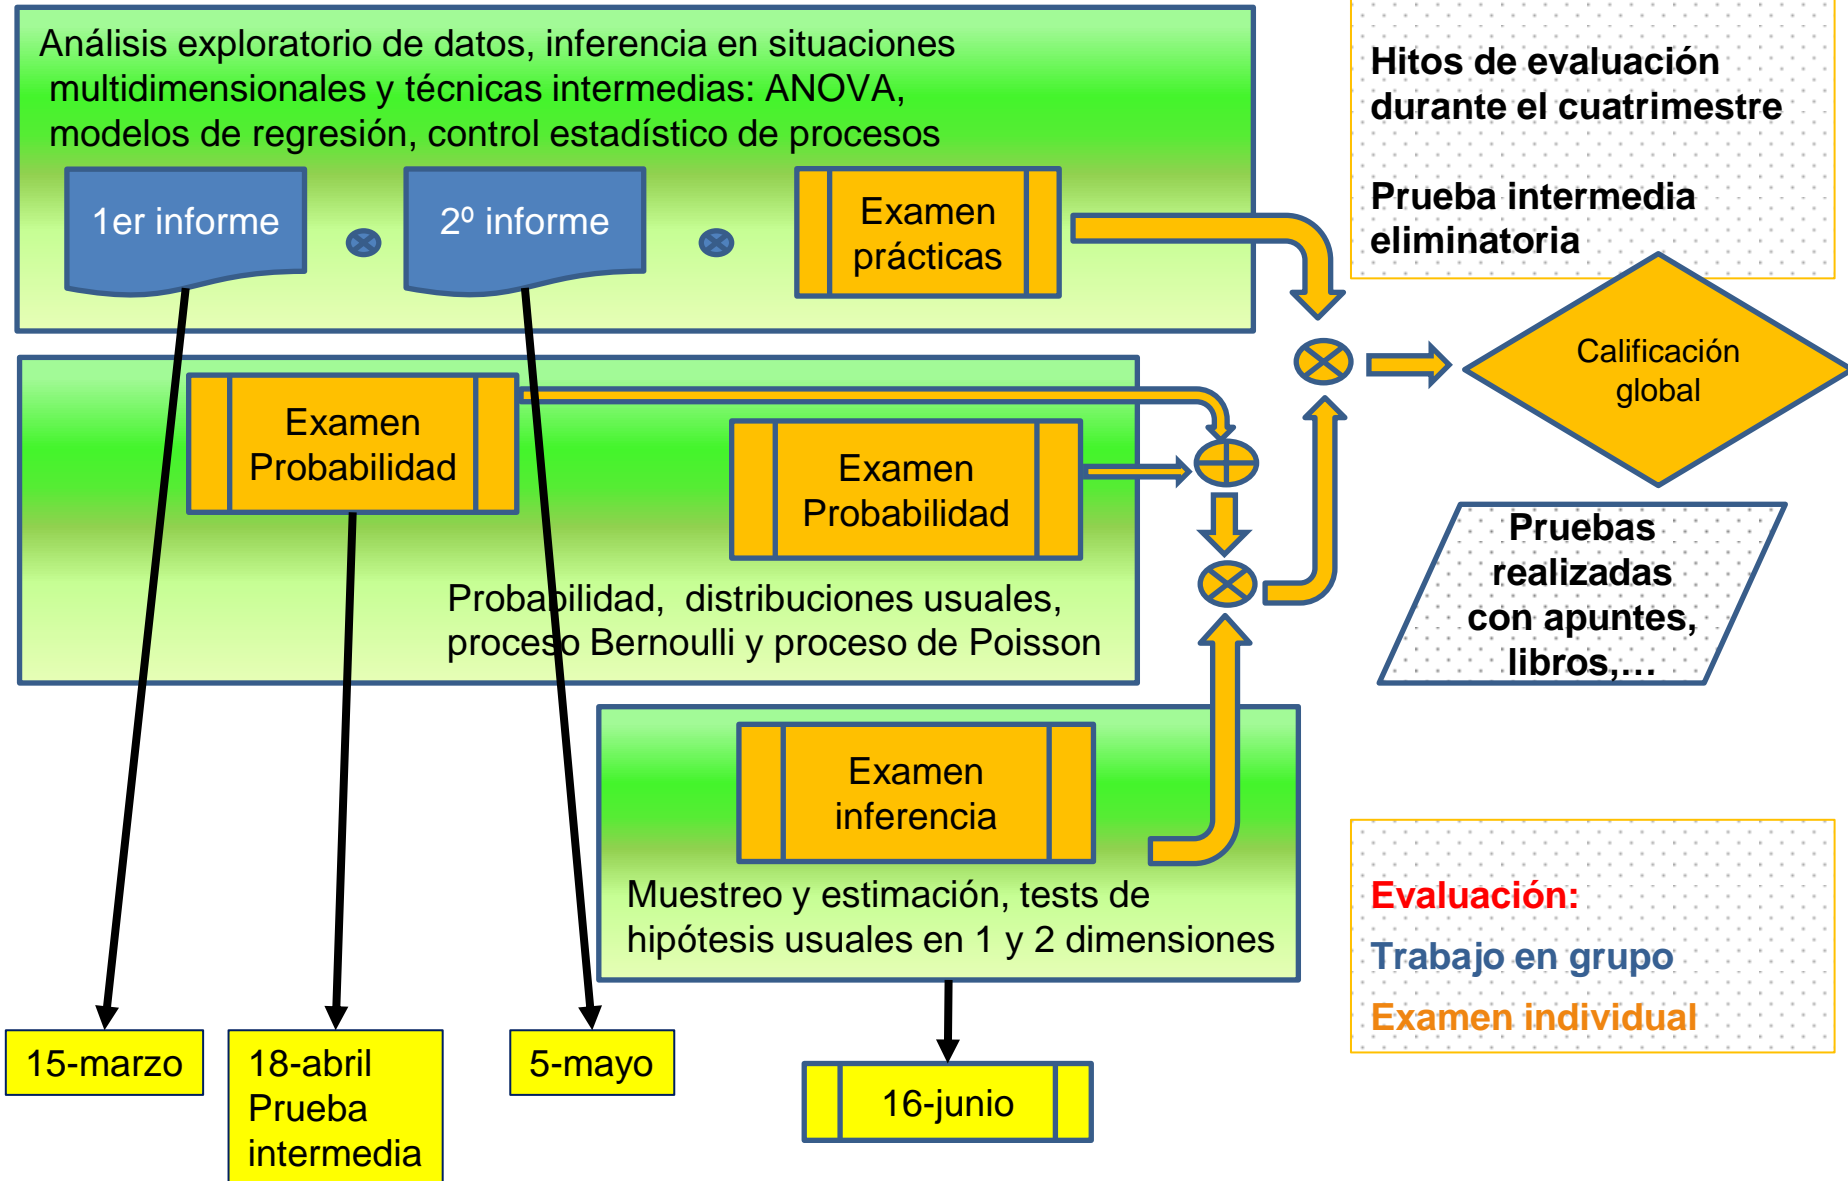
Análisis exploratorio de datos, inferencia en situaciones multidimensionales y técnicas intermedias: ANOVA, modelos de regresión, control estadístico de procesos

1er informe

2º informe

Examen prácticas

Hitos de evaluación durante el cuatrimestre

Prueba intermedia eliminatoria

Calificación global

Examen Probabilidad

Examen Probabilidad

Probabilidad, distribuciones usuales, proceso Bernoulli y proceso de Poisson

Pruebas realizadas con apuntes, libros,…

Examen inferencia

Muestreo y estimación, tests de hipótesis usuales en 1 y 2 dimensiones

Evaluación:

Trabajo en grupo

Examen individual

15-marzo

18-abril Prueba intermedia

5-mayo

16-junio